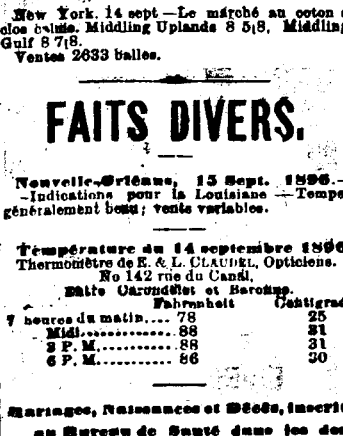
New York, 14 sept — Le marché au coton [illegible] clos calme. Middling Uplands 8 5|8, Middling Gulf 8 7|8.
Ventes 2633 balles.

FAITS DIVERS.

Nouvelle-Orléans, 15 Sept. 1896.— Indications pour la Louisiane — Temps généralement beau; vents variables.

Température du 14 septembre 1896
Thermomètre de E. & L. CLAUDEL, Opticiens.
No 142 rue du Canal,
Entre Carondelet et Baronne.

| | Fahrenheit | Centigrade |
|---|---|---|
| 7 heures du matin.... | 78 | 25 |
| Midi............ | 88 | 31 |
| 3 P. M.......... | 88 | 31 |
| 6 P. M.......... | 86 | 30 |

Mariages, Naissances et Décès, inscrits au Bureau de Santé dans les de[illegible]